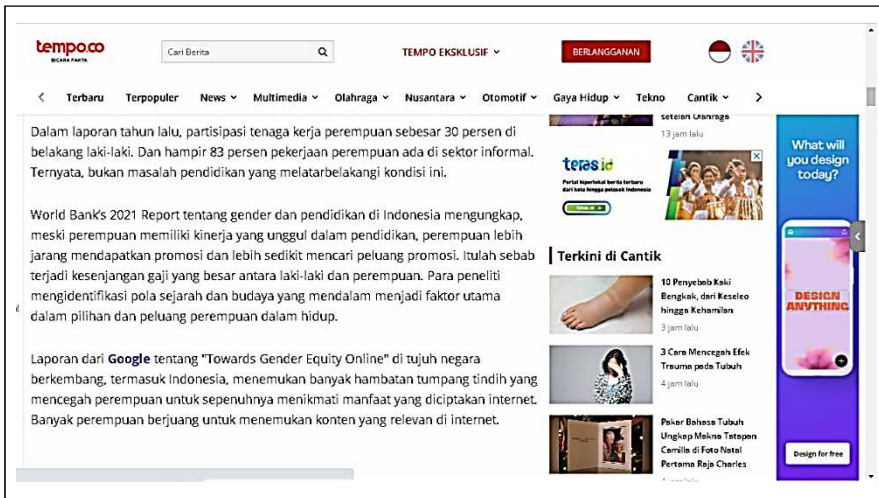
tempo.co
BICARA FAKTA

Cari Berita

TEMPO EKSKLUSIF

BERLANGGANAN

Terbaru Terpopuler News Multimedia Olahraga Nusantara Otomotif Gaya Hidup Tekno Cantik

Dalam laporan tahun lalu, partisipasi tenaga kerja perempuan sebesar 30 persen di belakang laki-laki. Dan hampir 83 persen pekerjaan perempuan ada di sektor informal. Ternyata, bukan masalah pendidikan yang melatarbelakangi kondisi ini.

World Bank's 2021 Report tentang gender dan pendidikan di Indonesia mengungkap, meski perempuan memiliki kinerja yang unggul dalam pendidikan, perempuan lebih jarang mendapatkan promosi dan lebih sedikit mencari peluang promosi. Itulah sebab terjadi kesenjangan gaji yang besar antara laki-laki dan perempuan. Para peneliti mengidentifikasi pola sejarah dan budaya yang mendalam menjadi faktor utama dalam pilihan dan peluang perempuan dalam hidup.

Laporan dari Google tentang "Towards Gender Equity Online" di tujuh negara berkembang, termasuk Indonesia, menemukan banyak hambatan tumpang tindih yang mencegah perempuan untuk sepenuhnya menikmati manfaat yang diciptakan internet. Banyak perempuan berjuang untuk menemukan konten yang relevan di internet.

setelah Olahraga
13 jam lalu

teras id
Portal terpercaya berita terbaru dari kota hingga pelosok Indonesia

Terkini di Cantik

10 Penyebab Kaki Bengkak, dari Keseleo hingga Kehamilan
3 jam lalu

3 Cara Mencegah Efek Trauma pada Tubuh
4 jam lalu

Pakar Bahasa Tubuh Ungkap Makna Tatapan Camilla di Foto Natal Pertama Raja Charles

What will you design today?

DESIGN ANYTHING

Design for free